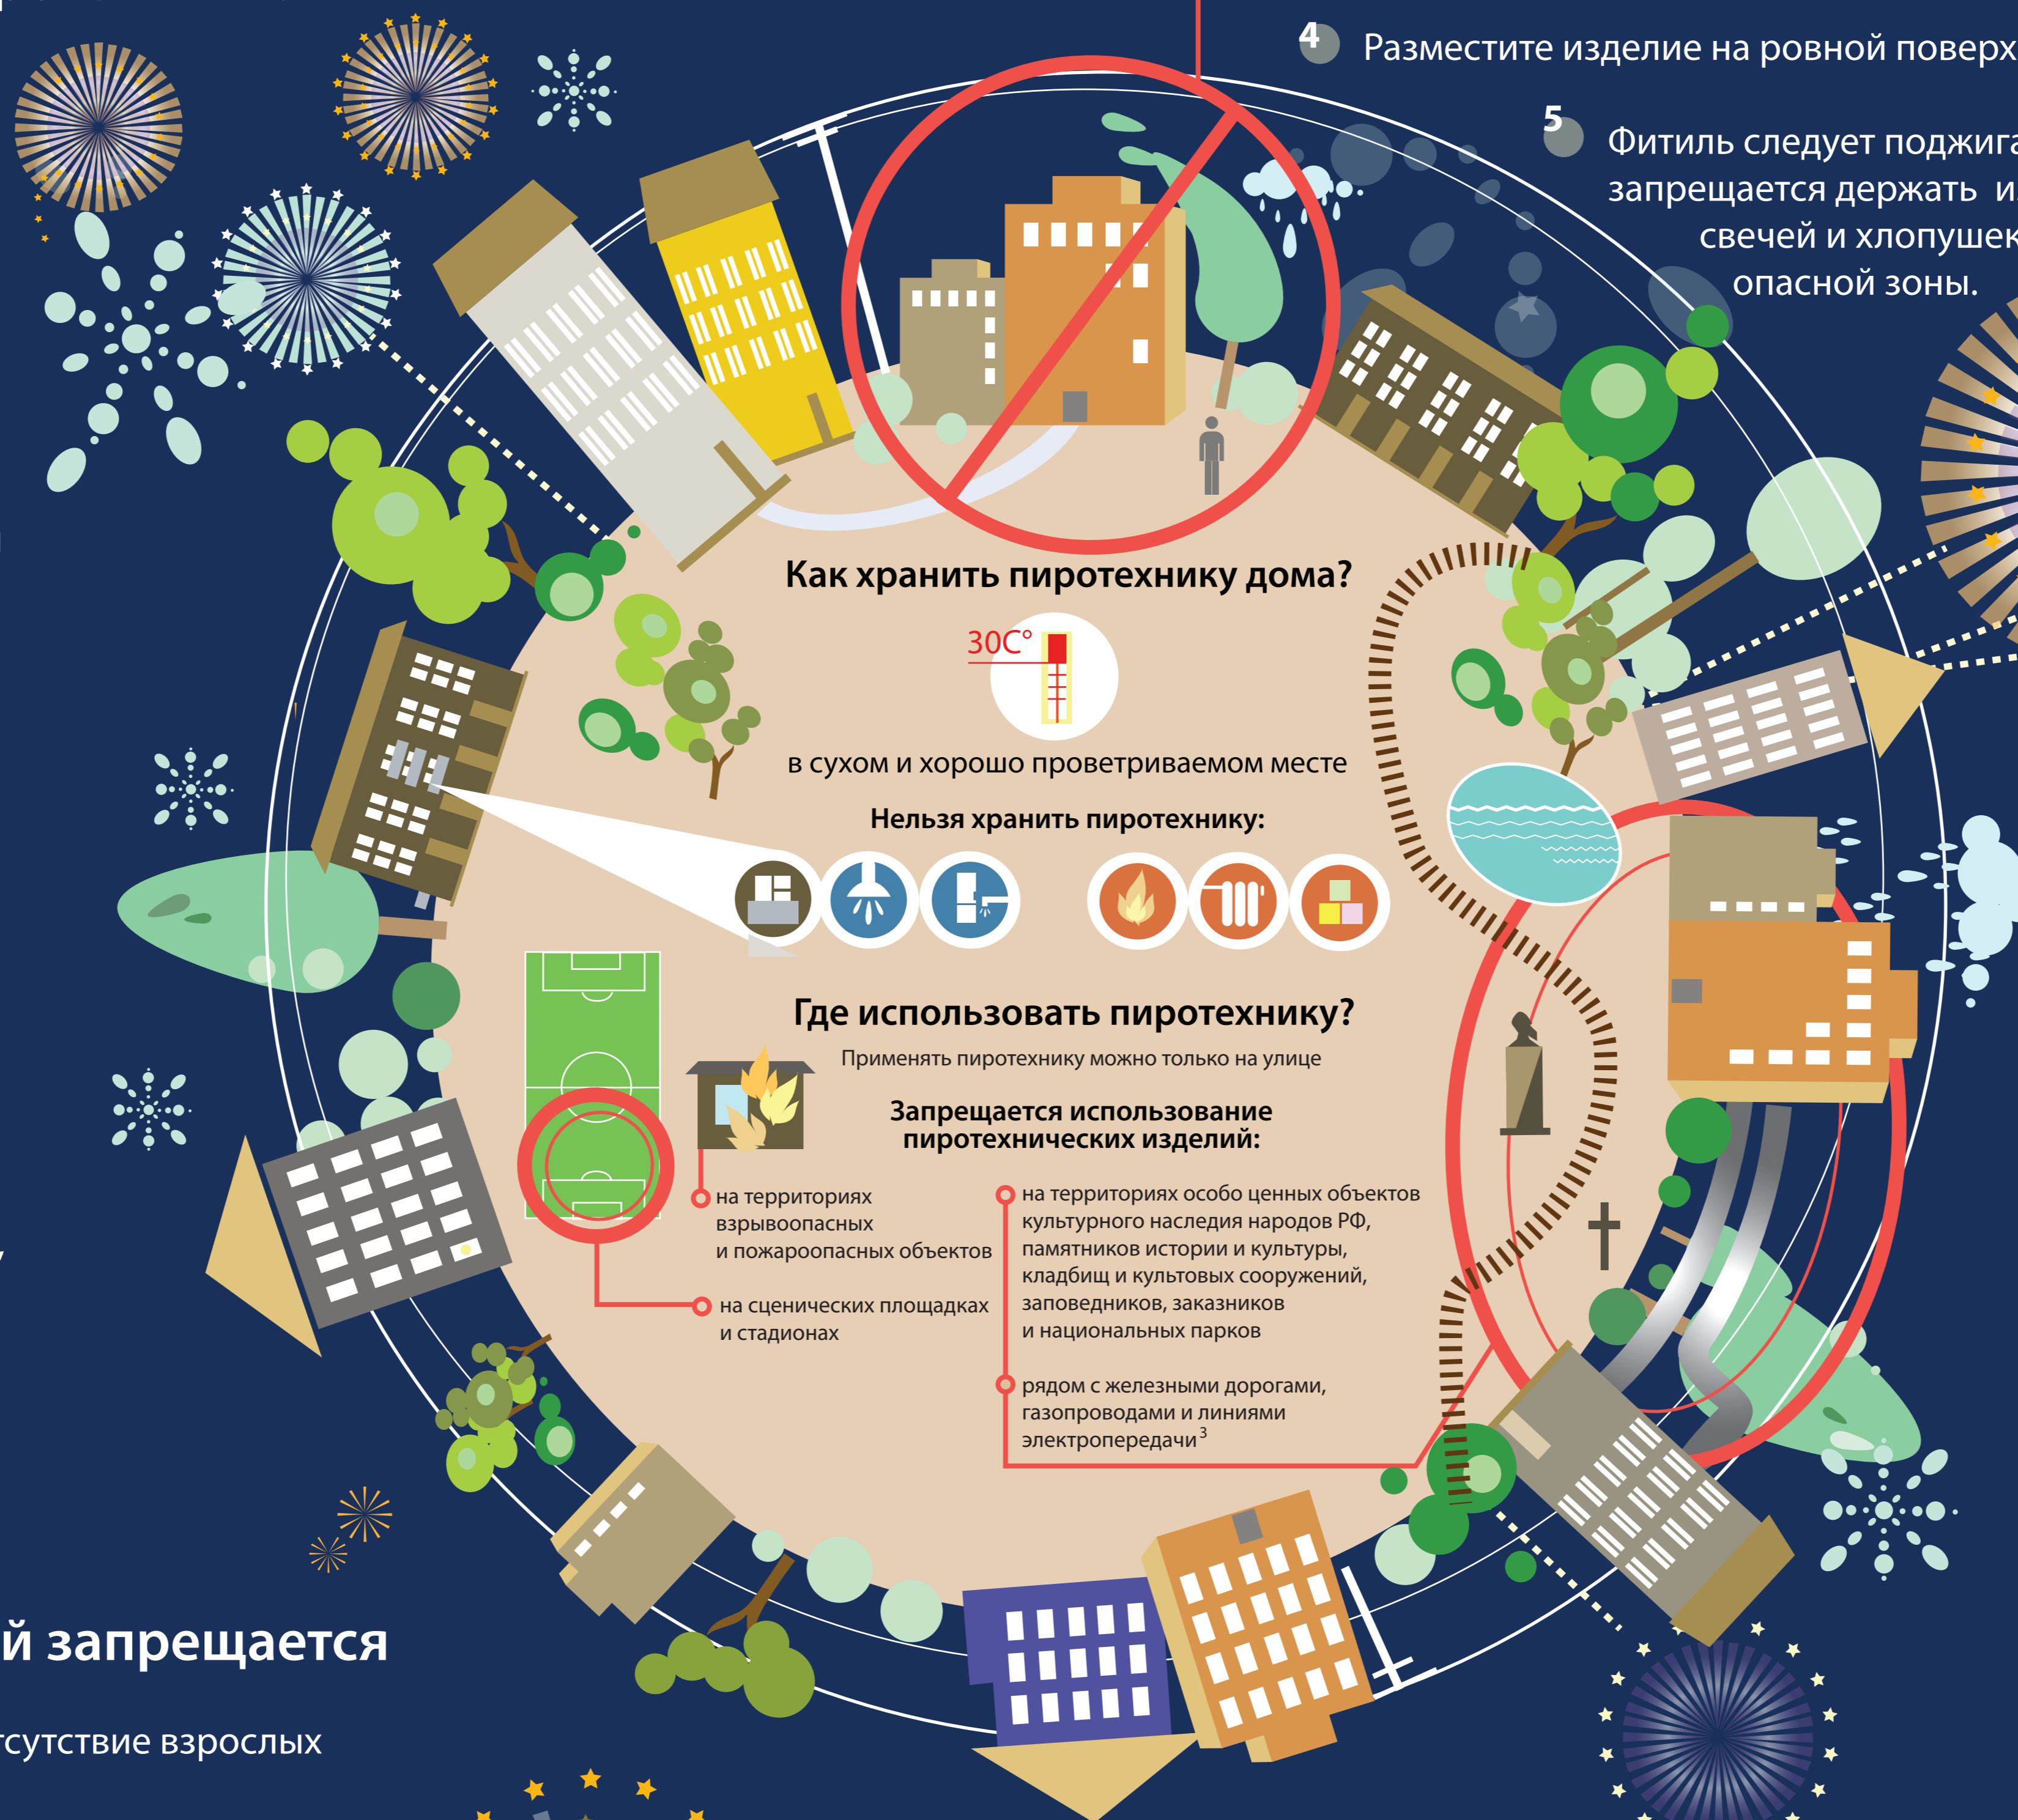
4 Разместите изделие на ровной поверх

5 Фитиль следует поджига запрещается держать и свечей и хлопушек опасной зоны.

Как хранить пиротехнику дома?

30С°

в сухом и хорошо проветриваемом месте

Нельзя хранить пиротехнику:

Где использовать пиротехнику?

Применять пиротехнику можно только на улице

Запрещается использование пиротехнических изделий:

на территориях взрывоопасных и пожароопасных объектов

на сценических площадках и стадионах

на территориях особо ценных объектов культурного наследия народов РФ, памятников истории и культуры, кладбищ и культовых сооружений, заповедников, заказников и национальных парков

рядом с железными дорогами, газопроводами и линиями электропередачи$^3$

й запрещается

тсутствие взрослых